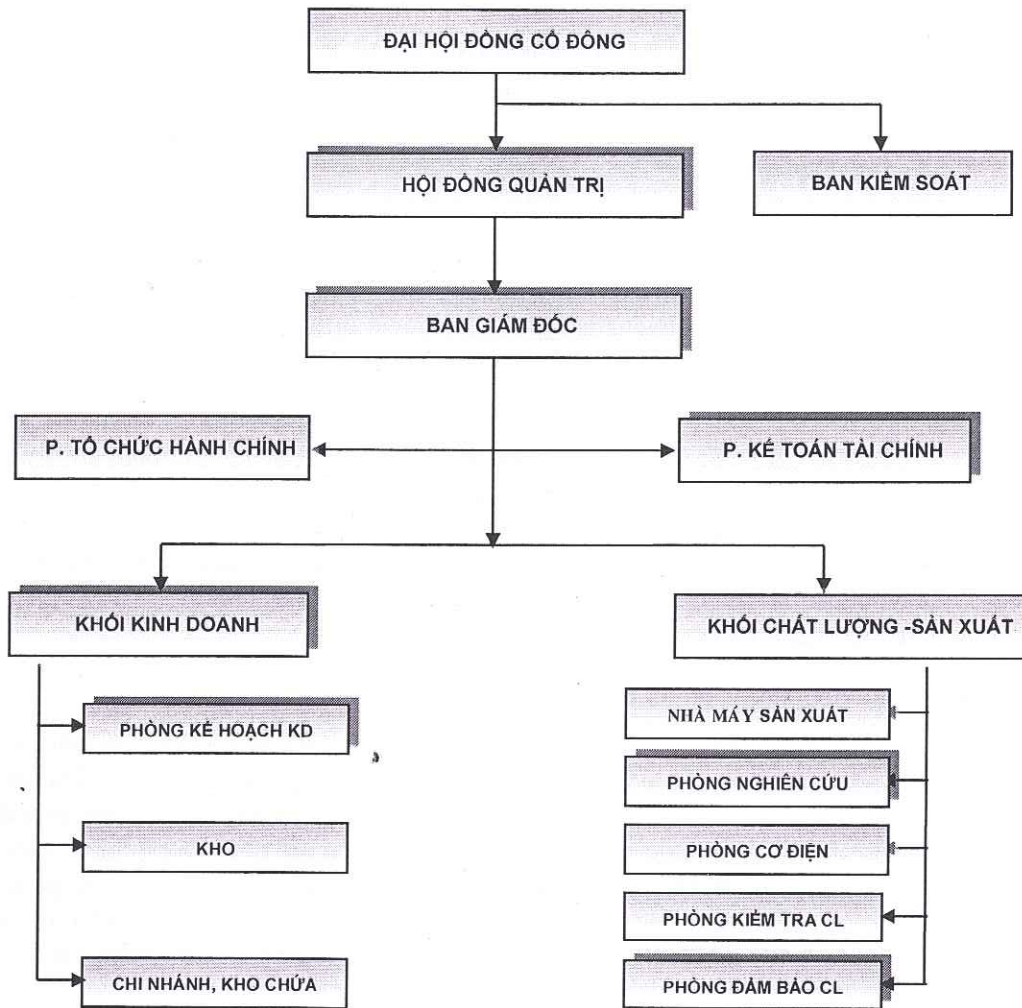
ĐẠI HỘI ĐỒNG CỔ ĐÔNG

HỘI ĐỒNG QUẢN TRỊ

BAN KIỂM SOÁT

BAN GIÁM ĐỐC

P. TỔ CHỨC HÀNH CHÍNH

P. KẾ TOÁN TÀI CHÍNH

KHỐI KINH DOANH

KHỐI CHẤT LƯỢNG -SẢN XUẤT

PHÒNG KẾ HOẠCH KD

KHO

CHI NHÁNH, KHO CHỨA

NHÀ MÁY SẢN XUẤT

PHÒNG NGHIÊN CỨU

PHÒNG CƠ ĐIỆN

PHÒNG KIỂM TRA CL

PHÒNG ĐẢM BẢO CL